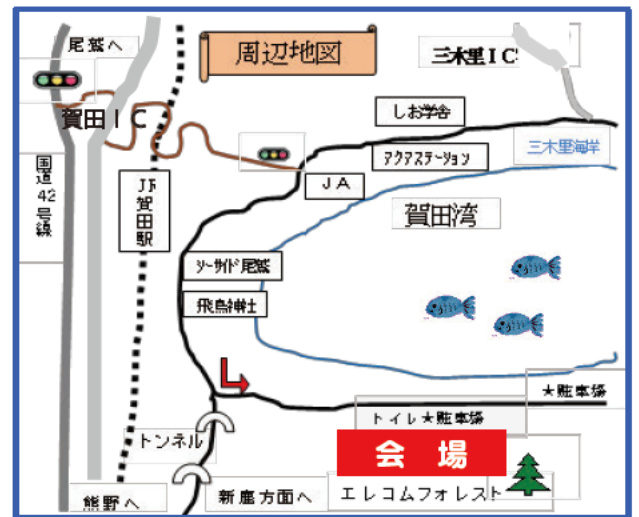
周辺地図

尾鷲へ

三木里ＩＣ

賀田ＩＣ

しお学舎

三木里海岸

アクアステーション

国道42号線

JR賀田駅

ＪＡ

賀田湾

シーサイド尾鷲

飛鳥神社

★駐車場

トイレ★駐車場

トンネル

会　場

熊野へ

新鹿方面へ

エレコムフォレスト